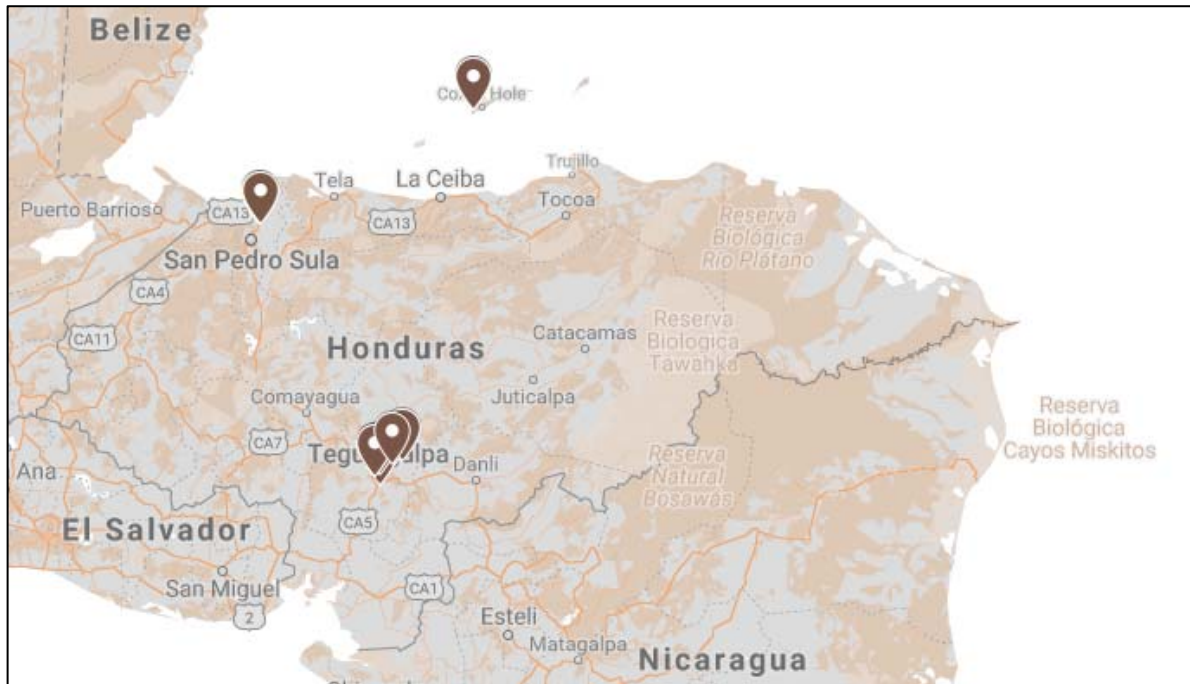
Belize

Co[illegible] Hole

Trujillo

Tela

La Ceiba

Puerto Barrios

CA13

Tocoa

CA13

Reserva Biológica Río Plátano

San Pedro Sula

CA4

CA11

Honduras

Catacamas

Reserva Biológica Tawahka

Comayagua

Juticalpa

Reserva Biológica Cayos Miskitos

CA7

Teg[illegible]alpa

Danli

Ana

Reserva Natural Bosawas

El Salvador

CA5

San Miguel

CA1

2

Esteli

Matagalpa

Nicaragua